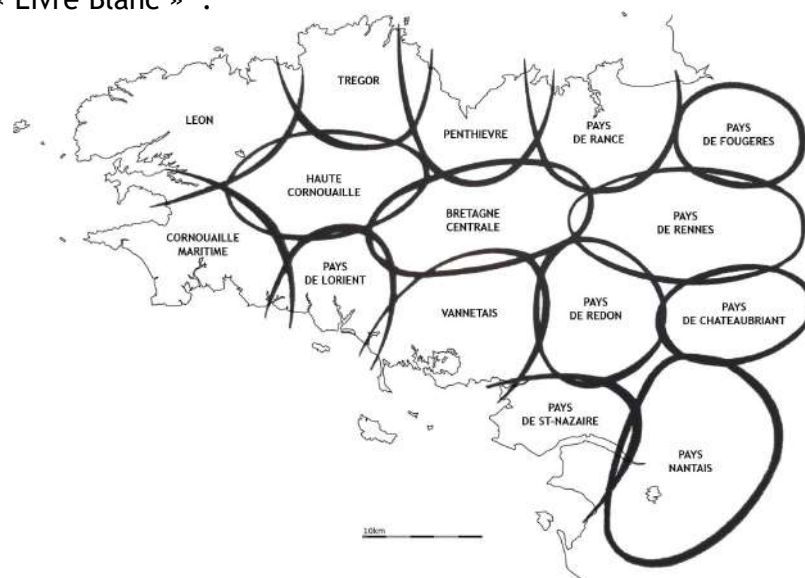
« Livre Blanc » :

TREGOR

LEON

PENTHIEVRE

PAYS DE RANCE

PAYS DE FOUGERES

HAUTE CORNOUAILLE

BRETAGNE CENTRALE

PAYS DE RENNES

CORNOUAILLE MARITIME

PAYS DE LORIENT

VANNETAIS

PAYS DE REDON

PAYS DE CHATEAUBRIANT

PAYS DE ST-NAZAIRE

PAYS NANTAIS

10km